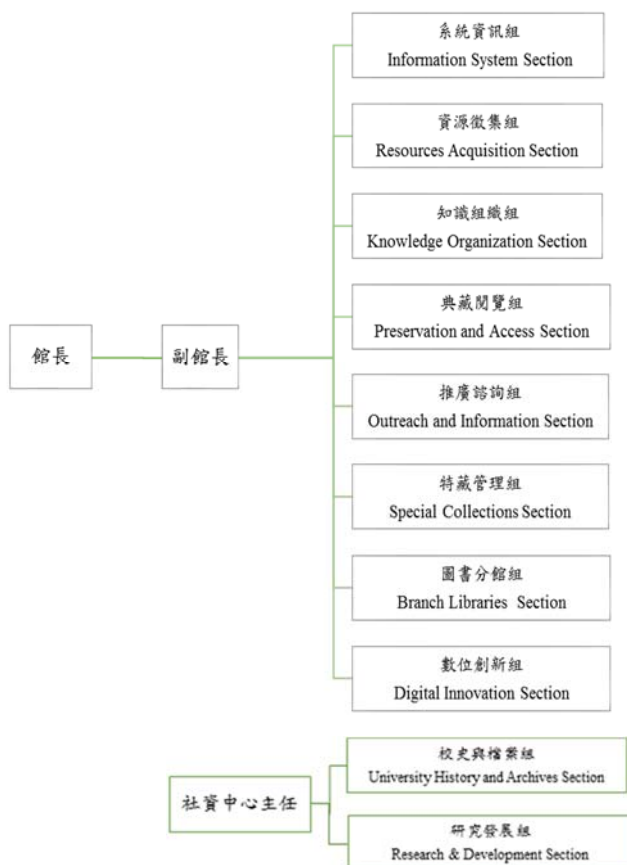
館長

副館長

系統資訊組
Information System Section

資源徵集組
Resources Acquisition Section

知識組織組
Knowledge Organization Section

典藏閱覽組
Preservation and Access Section

推廣諮詢組
Outreach and Information Section

特藏管理組
Special Collections Section

圖書分館組
Branch Libraries Section

數位創新組
Digital Innovation Section

社資中心主任

校史與檔案組
University History and Archives Section

研究發展組
Research & Development Section